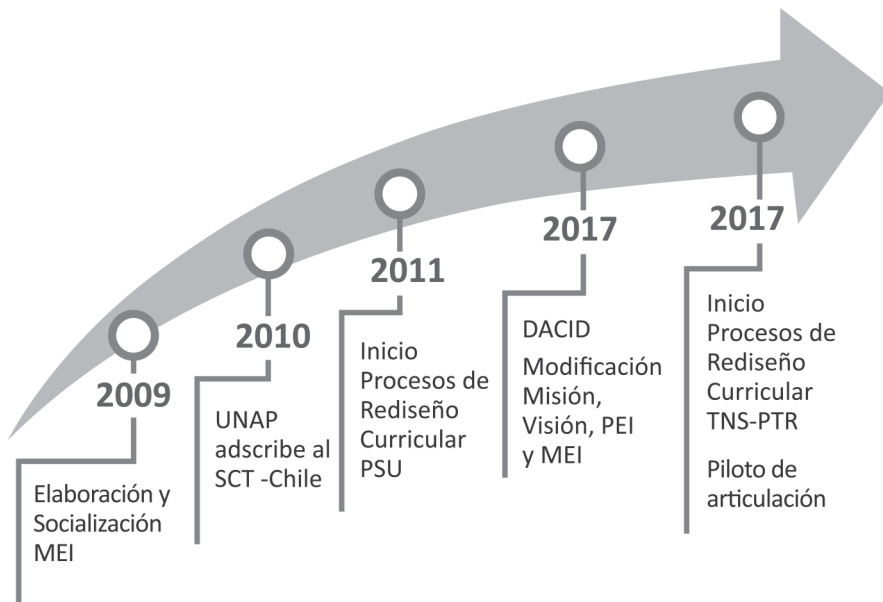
2009

Elaboración y Socialización MEI

2010

UNAP adscribe al SCT -Chile

2011

Inicio Procesos de Rediseño Curricular PSU

2017

DACID

Modificación Misión, Visión, PEI y MEI

2017

Inicio Procesos de Rediseño Curricular TNS-PTR

Piloto de articulación